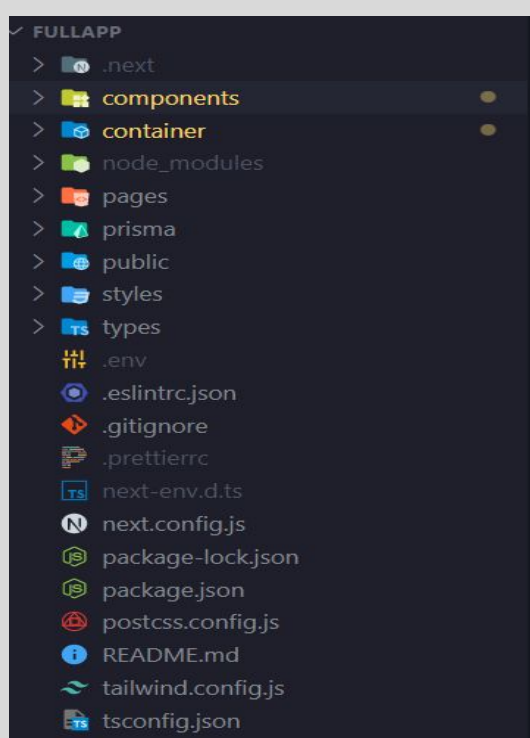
FULLAPP
.next
components
container
node_modules
pages
prisma
public
styles
types
.env
.eslintrc.json
.gitignore
.prettierrc
next-env.d.ts
next.config.js
package-lock.json
package.json
postcss.config.js
README.md
tailwind.config.js
tsconfig.json